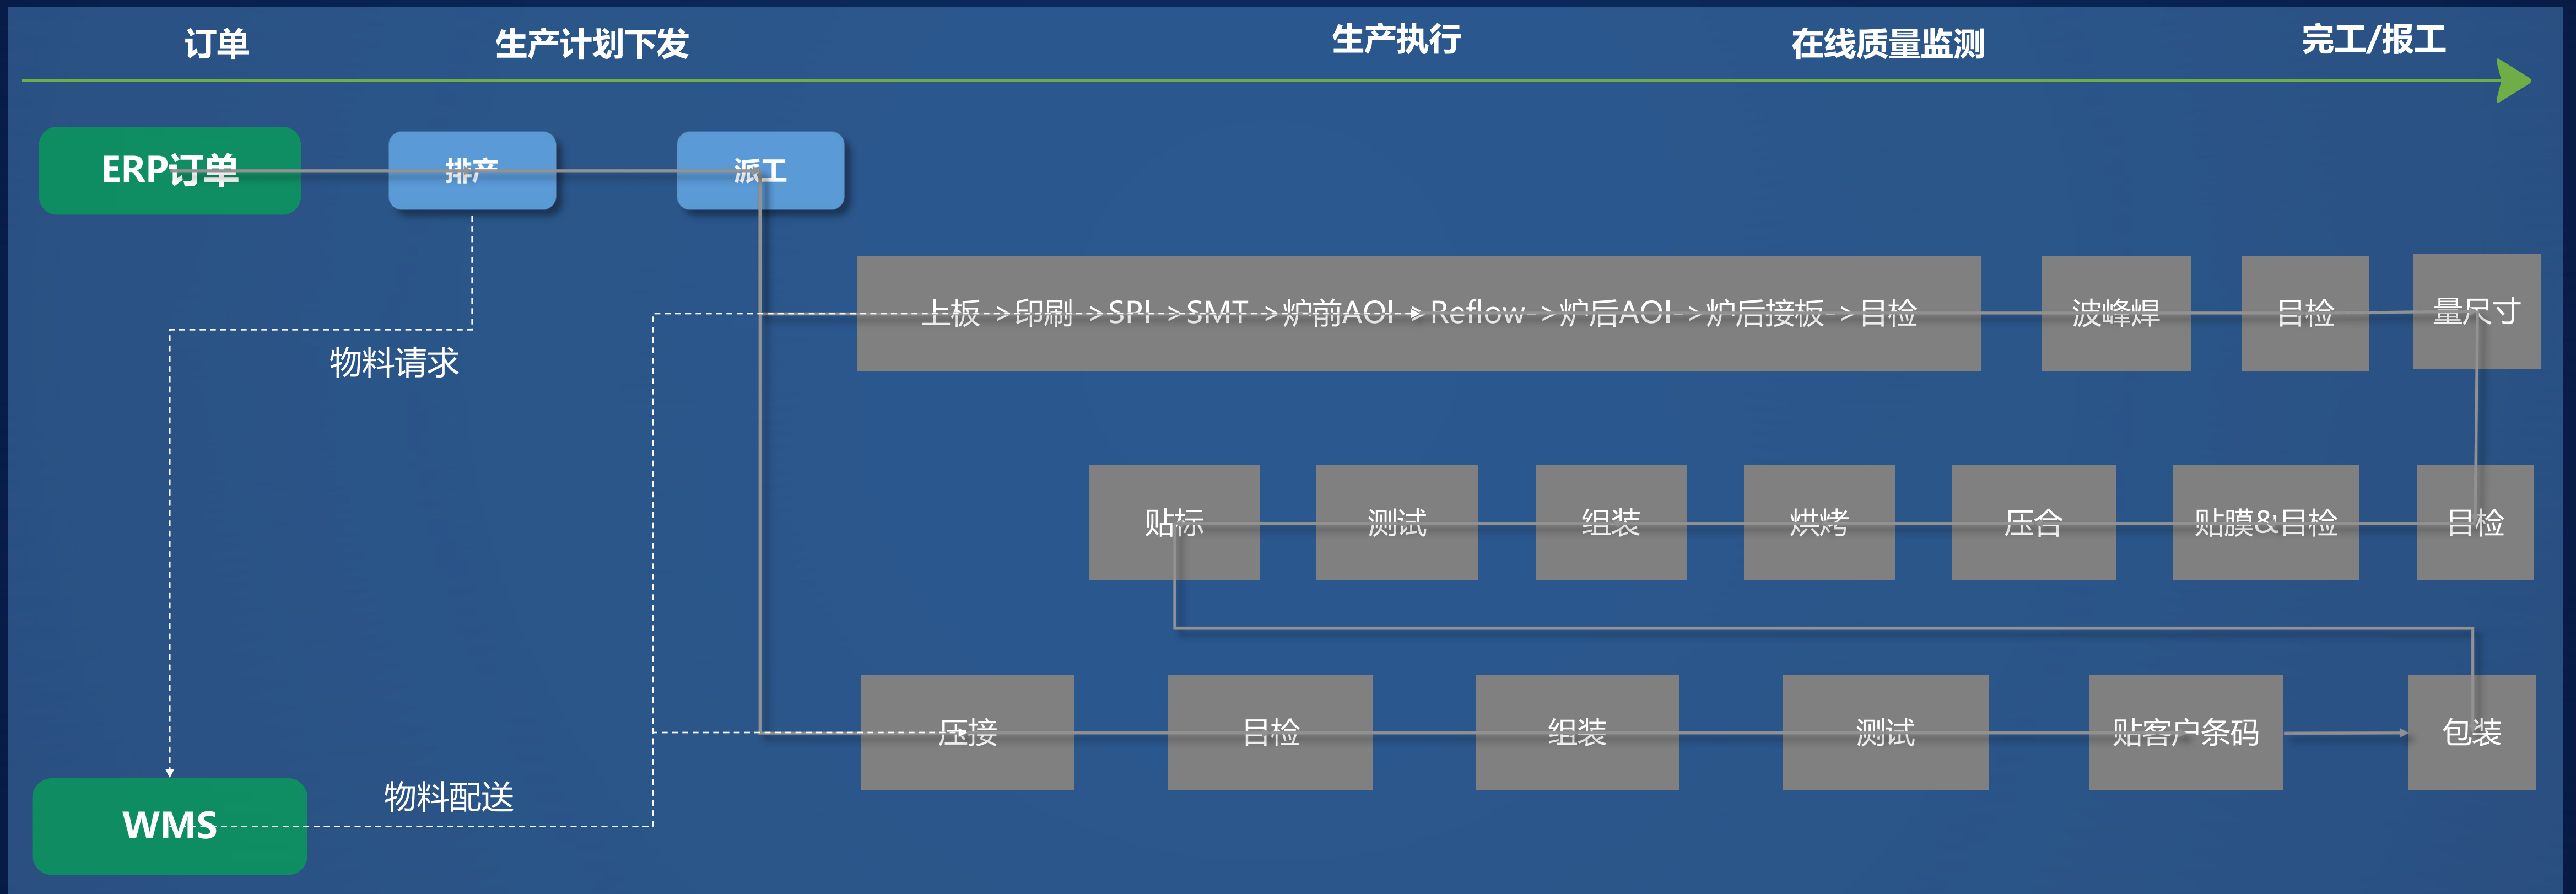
订单

生产计划下发

生产执行

在线质量监测

完工/报工

ERP订单

排产

派工

物料请求

上板->印刷->SPI->SMT->炉前AOI->Reflow->炉后AOI->炉后接板->目检

波峰焊

目检

量尺寸

贴标

测试

组装

烘烤

压合

贴膜&目检

目检

压接

目检

组装

测试

贴客户条码

包装

WMS

物料配送